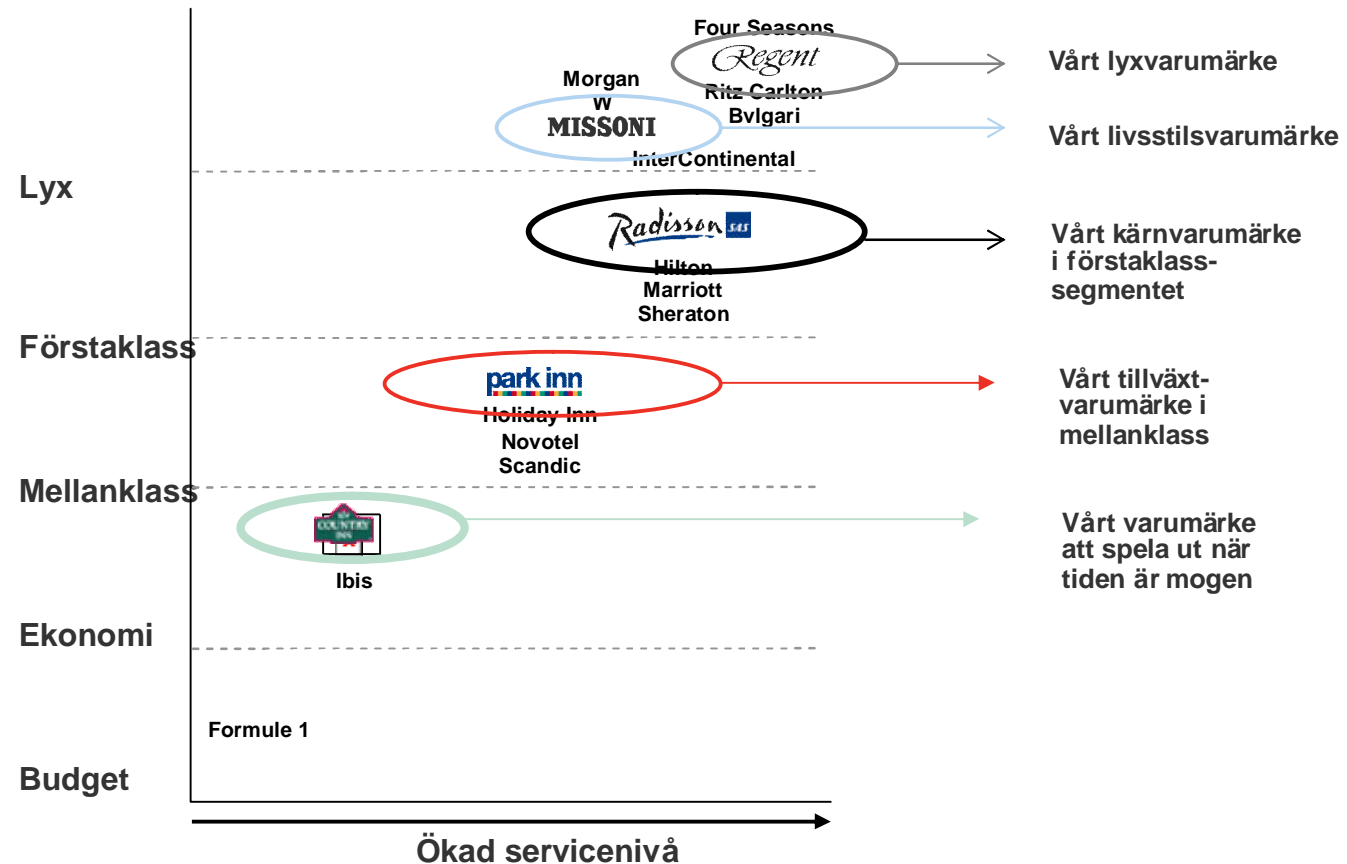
Four Seasons
Regent
Ritz Carlton
Bvlgari
Vårt lyxvarumärke

Morgan
W
MISSONI
InterContinental
Vårt livsstilsvarumärke

Lyx

Radisson SAS
Hilton
Marriott
Sheraton
Vårt kärnvarumärke i förstaklass-segmentet

Förstaklass

park inn
Holiday Inn
Novotel
Scandic
Vårt tillväxt-varumärke i mellanklass

Mellanklass

COUNTRY INN
Ibis
Vårt varumärke att spela ut när tiden är mogen

Ekonomi

Formule 1

Budget

Ökad servicenivå